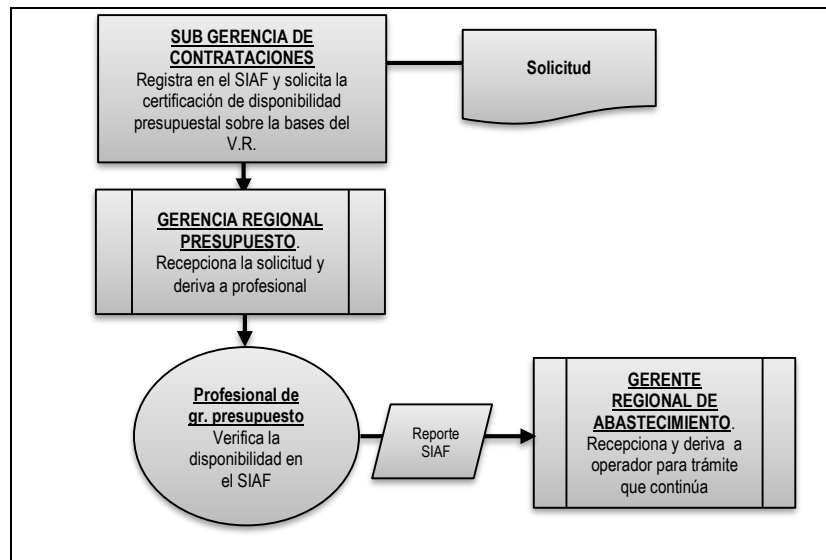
SUB GERENCIA DE CONTRATACIONES
Registra en el SIAF y solicita la certificación de disponibilidad presupuestal sobre la bases del V.R.

Solicitud

GERENCIA REGIONAL PRESUPUESTO.
Recepciona la solicitud y deriva a profesional

Profesional de gr. presupuesto
Verifica la disponibilidad en el SIAF

Reporte SIAF

GERENTE REGIONAL DE ABASTECIMIENTO.
Recepciona y deriva a operador para trámite que continúa